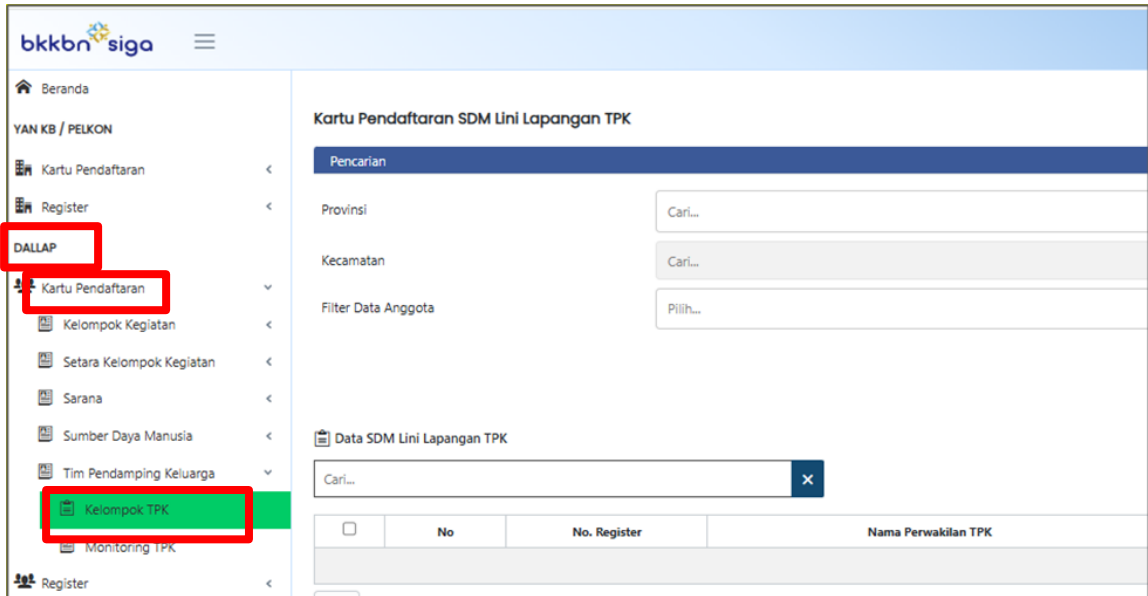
bkkbn siga

Beranda

YAN KB / PELKON

Kartu Pendaftaran

Register

DALLAP

Kartu Pendaftaran

Kelompok Kegiatan

Setara Kelompok Kegiatan

Sarana

Sumber Daya Manusia

Tim Pendamping Keluarga

Kelompok TPK

Monitoring TPK

Register

Kartu Pendaftaran SDM Lini Lapangan TPK

Pencarian

Provinsi

Cari...

Kecamatan

Cari...

Filter Data Anggota

Pilih...

Data SDM Lini Lapangan TPK

Cari...

×

| ☐ | No | No. Register | Nama Perwakilan TPK |
|---|---|---|---|
| | | | |